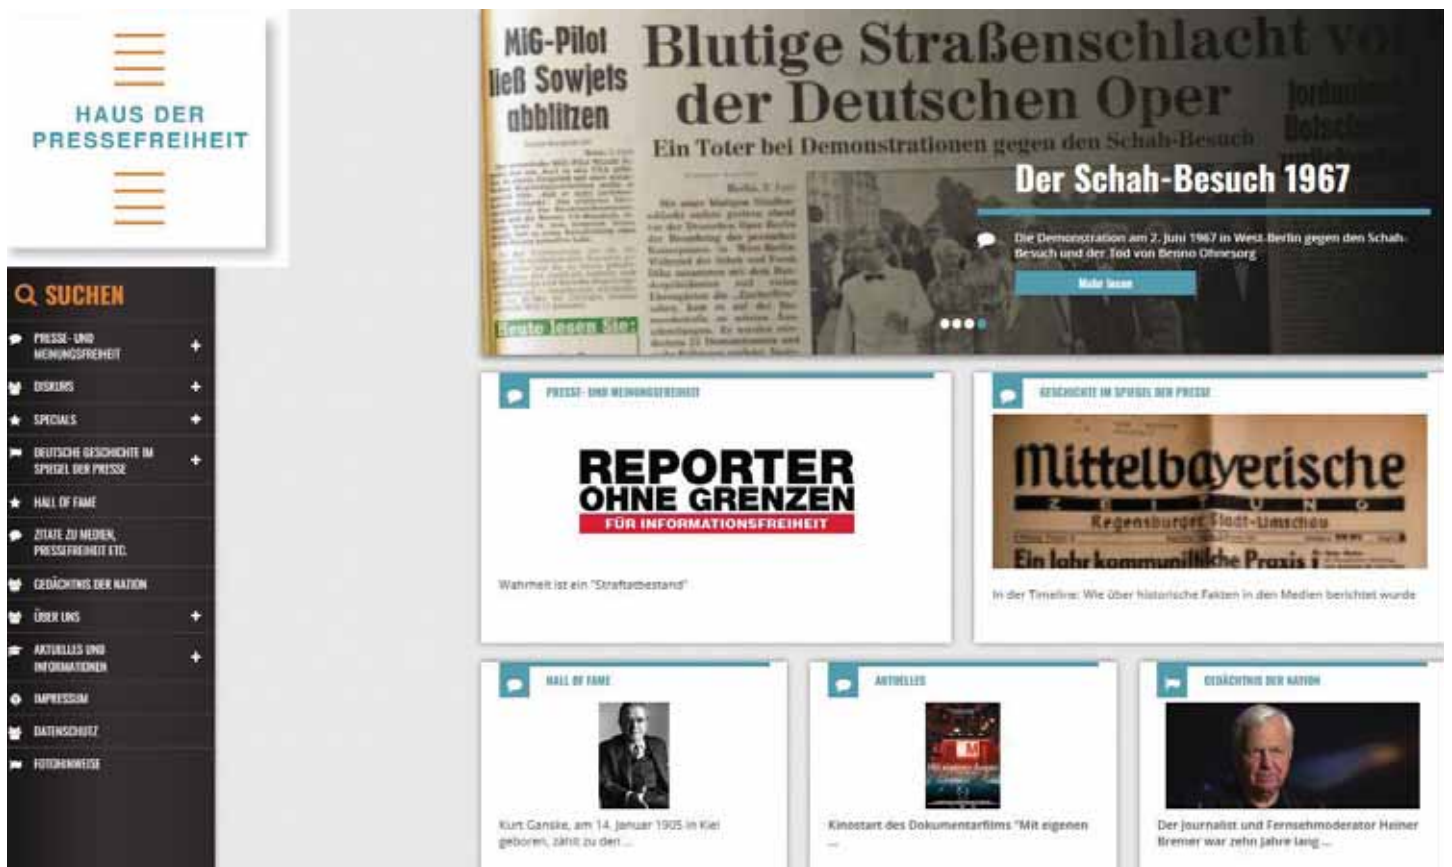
HAUS DER PRESSEFREIHEIT

SUCHEN

PRESSE- UND MEINUNGSFREIHEIT +

DISKURS +

SPECIALS +

DEUTSCHE GESCHICHTE IM SPIEGEL DER PRESSE +

HALL OF FAME

ZITATE ZU MEDIEN, PRESSEFREIHEIT ETC.

GEDÄCHTNIS DER NATION

ÜBER UNS +

AKTUELLES UND INFORMATIONEN +

IMPRESSUM

DATENSCHUTZ

FOTOHINWEISE

MiG-Pilot ließ Sowjets abblitzen

Blutige Straßenschlacht vor der Deutschen Oper

Ein Toter bei Demonstrationen gegen den Schah-Besuch

Heute lesen Sie:

Der Schah-Besuch 1967

Die Demonstration am 2. Juni 1967 in West-Berlin gegen den Schah-Besuch und der Tod von Benno Ohnesorg

Mehr lesen

PRESSE- UND MEINUNGSFREIHEIT

REPORTER OHNE GRENZEN FÜR INFORMATIONSFREIHEIT

Wahrheit ist ein "Straftatbestand"

GESCHICHTE IM SPIEGEL DER PRESSE

Mittelbayerische Zeitung

Regensburger Stadt-Umschau

Ein Jahr kommunistische Praxis

In der Timeline: Wie über historische Fakten in den Medien berichtet wurde

HALL OF FAME

Kurt Gansle, am 14. Januar 1905 in Kiel geboren, zählt zu den ...

AKTUELLES

Kinostart des Dokumentarfilms "Mit eigenen ...

GEDÄCHTNIS DER NATION

Der Journalist und Fernsehmoderator Heiner Bremer war zehn Jahre lang ...